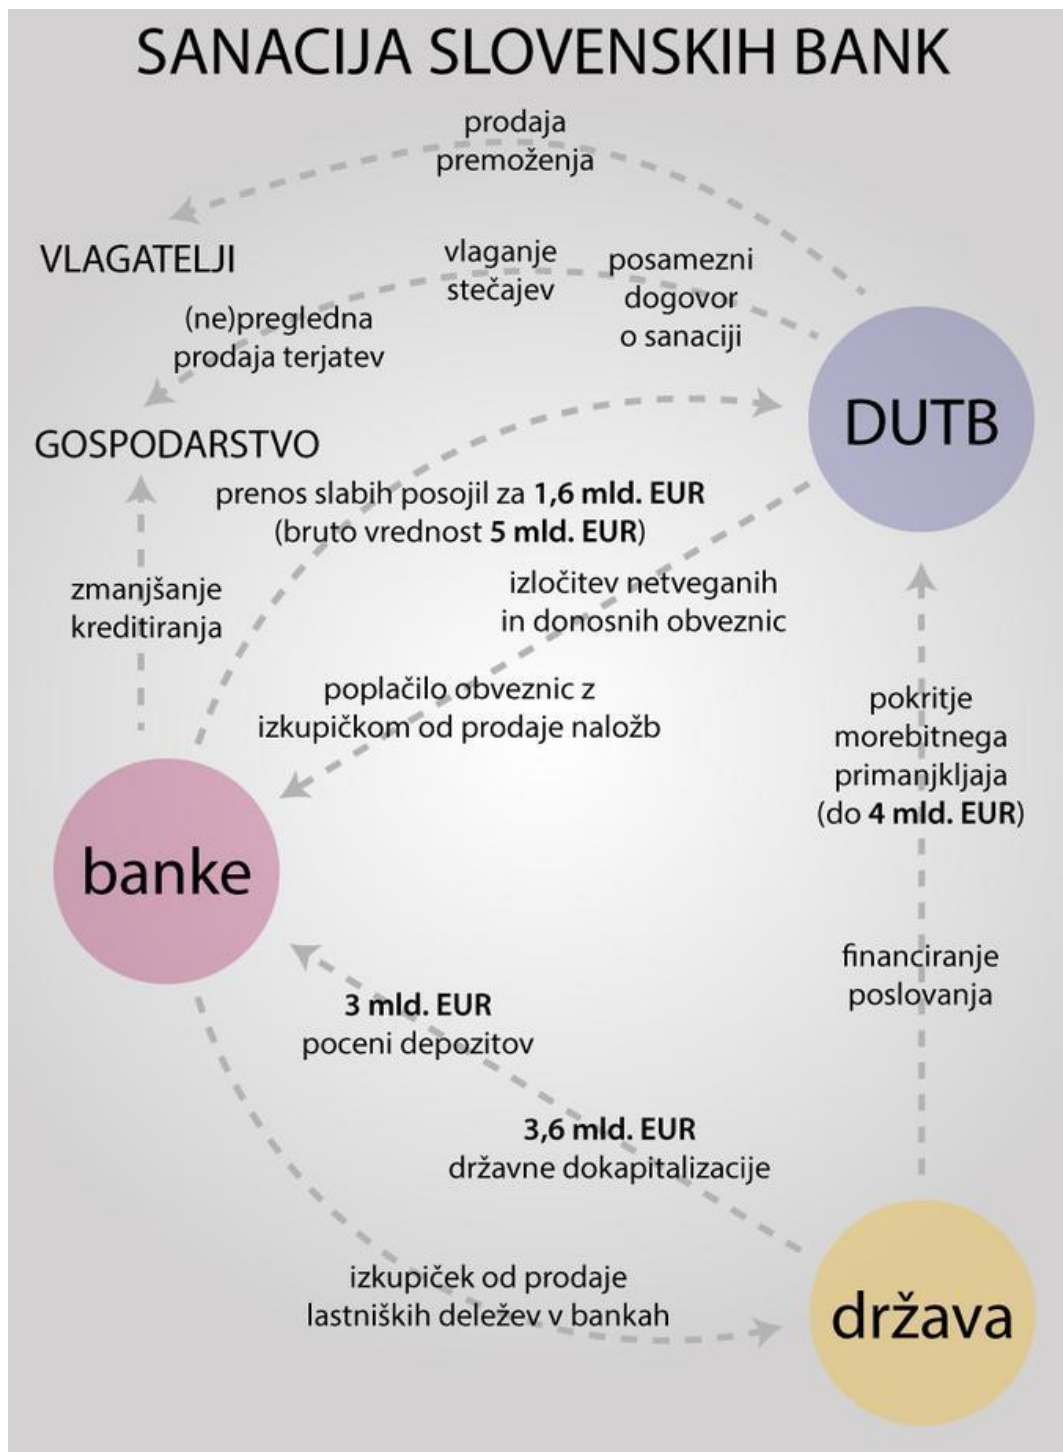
SANACIJA SLOVENSKIH BANK

prodaja premoženja

VLAGATELJI

vlaganje stečajev

posamezni dogovor o sanaciji

(ne)pregledna prodaja terjatev

DUTB

GOSPODARSTVO

prenos slabih posojil za **1,6 mld. EUR** (bruto vrednost **5 mld. EUR**)

zmanjšanje kreditiranja

izločitev netveganih in donosnih obveznic

poplačilo obveznic z izkupičkom od prodaje naložb

pokritje morebitnega primanjkljaja (do **4 mld. EUR**)

banke

financiranje poslovanja

**3 mld. EUR** poceni depozitov

**3,6 mld. EUR** državne dokapitalizacije

izkupiček od prodaje lastniških deležev v bankah

država